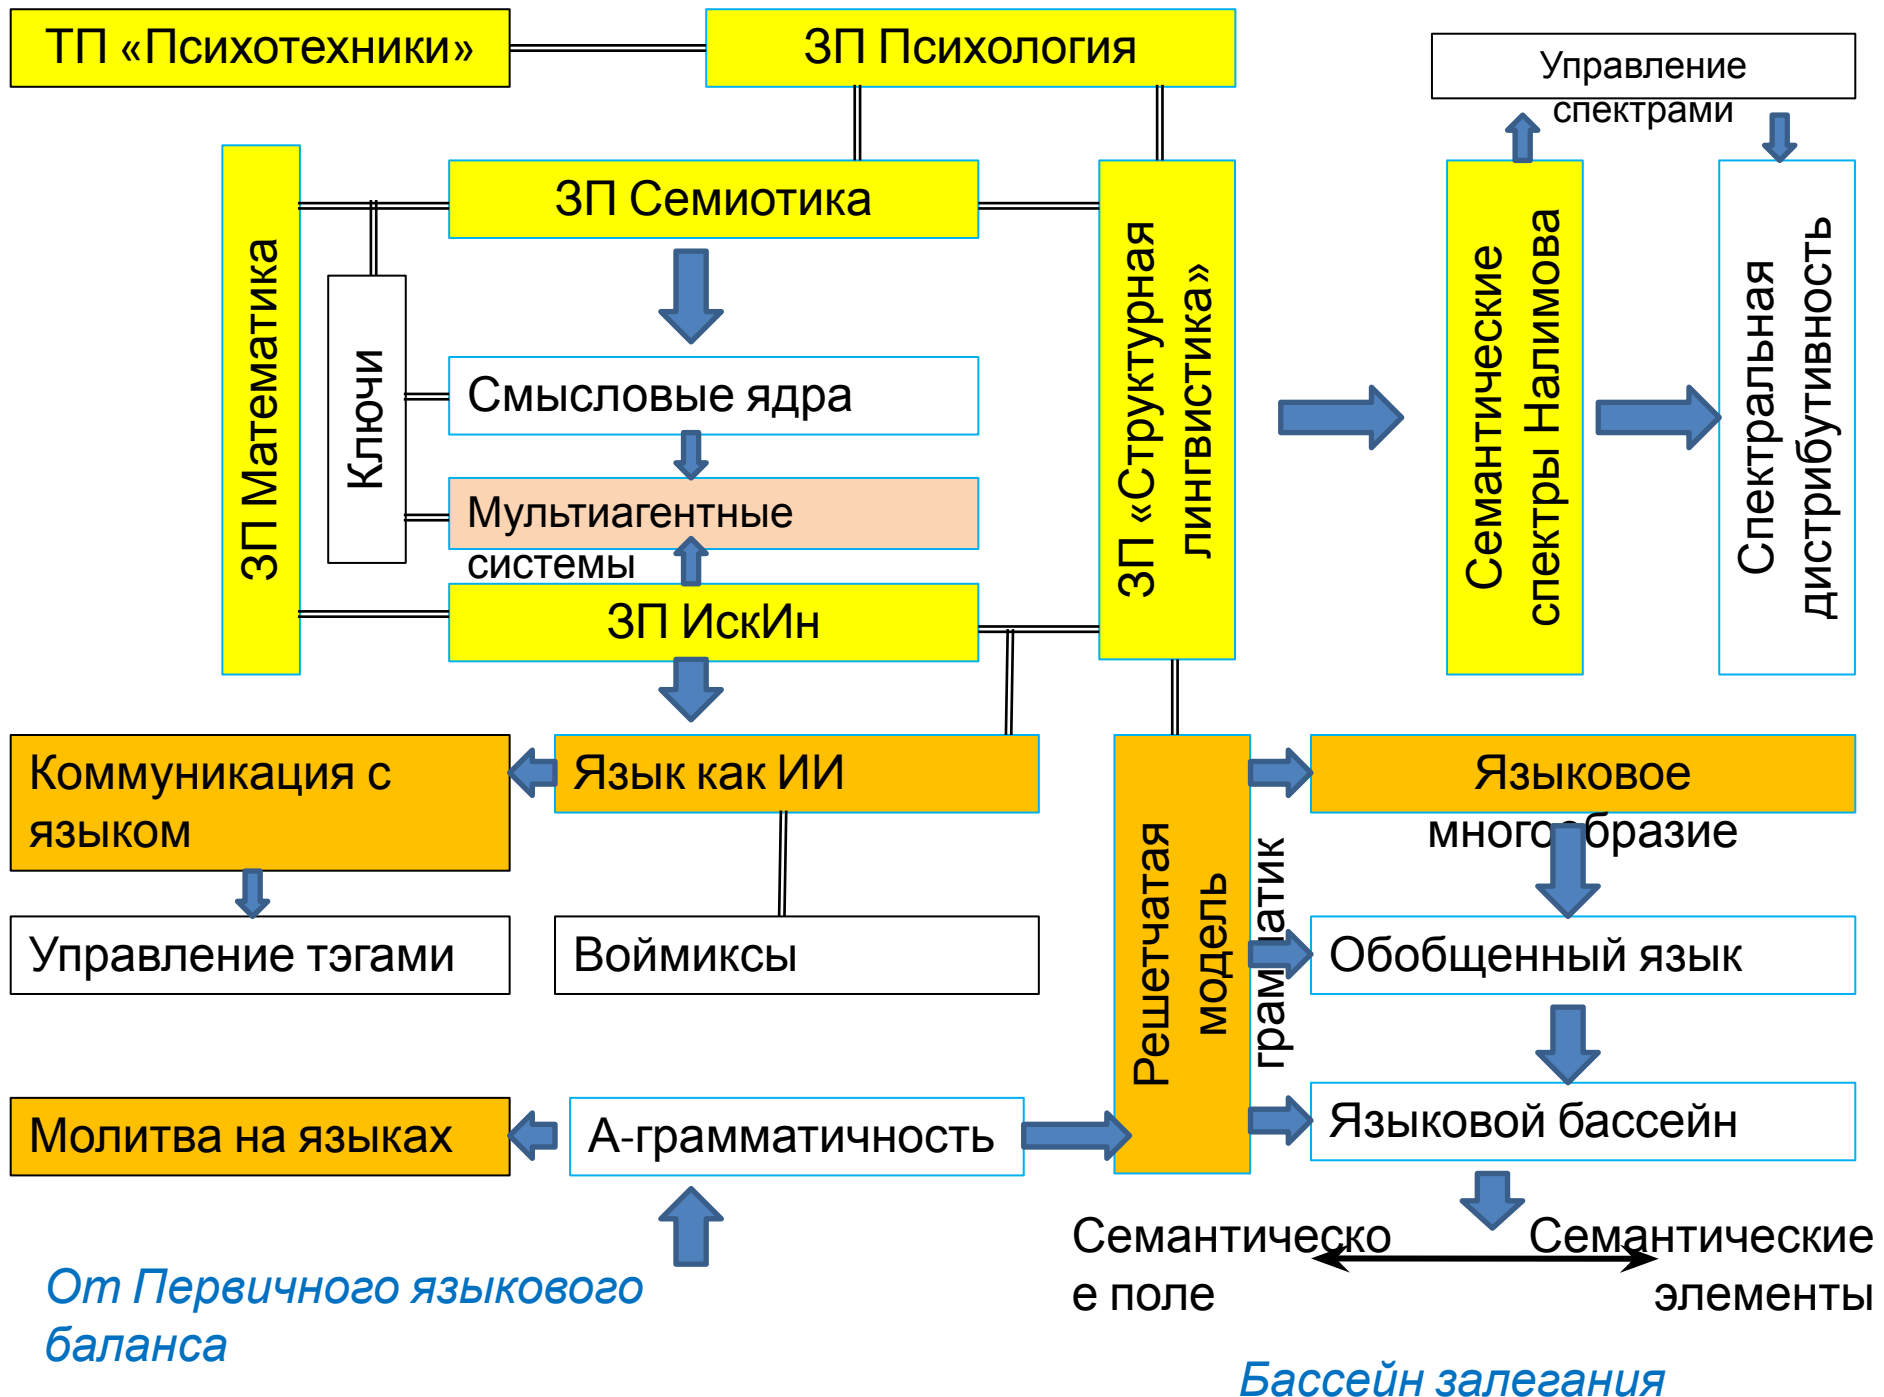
ТП «Психотехники»

ЗП Психология

Управление спектрами

ЗП Математика

Ключи

ЗП Семиотика

Смысловые ядра

Мультиагентные системы

ЗП ИскИн

ЗП «Структурная лингвистика»

Семантические спектры Налимова

Спектральная дистрибутивность

Коммуникация с языком

Язык как ИИ

Решетчатая модель грамматик

Языковое многообразие

Управление тэгами

Воймиксы

Обобщенный язык

Языковой бассейн

Молитва на языках

А-грамматичность

Семантическое поле

Семантические элементы

От Первичного языкового баланса

Бассейн залегания